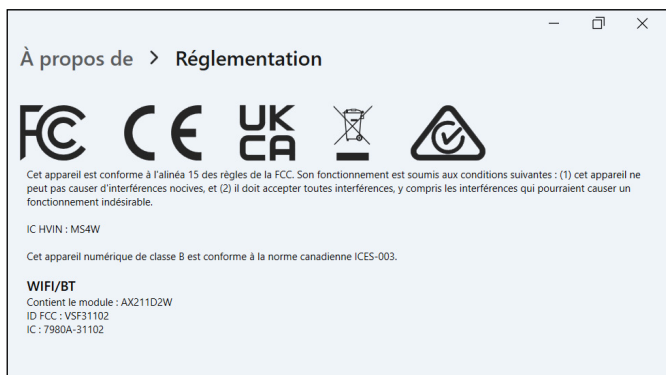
À propos de > Réglementation

FC CE UK CA

Cet appareil est conforme à l'alinéa 15 des règles de la FCC. Son fonctionnement est soumis aux conditions suivantes : (1) cet appareil ne peut pas causer d'interférences nocives, et (2) il doit accepter toutes interférences, y compris les interférences qui pourraient causer un fonctionnement indésirable.

IC HVIN : MS4W

Cet appareil numérique de classe B est conforme à la norme canadienne ICES-003.

WIFI/BT
Contient le module : AX211D2W
ID FCC : VSF31102
IC : 7980A-31102